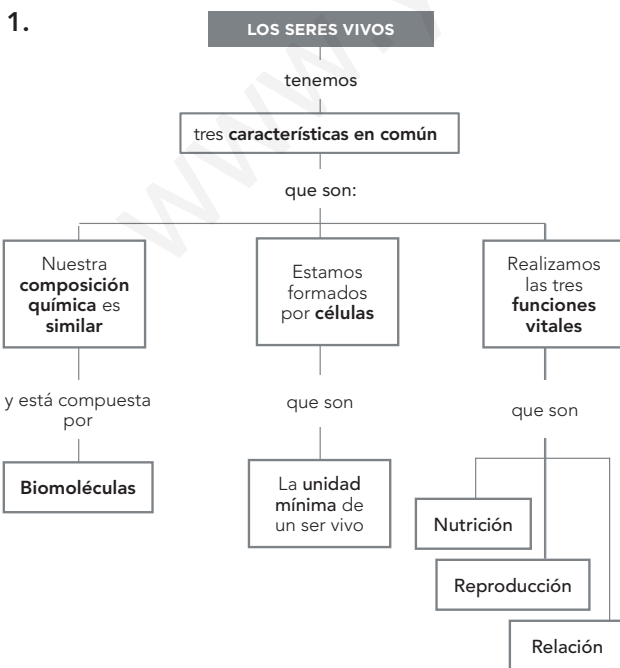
1.

LOS SERES VIVOS

tenemos

tres características en común

que son:

Nuestra composición química es similar

y está compuesta por

Biomoléculas

Estamos formados por células

que son

La unidad mínima de un ser vivo

Realizamos las tres funciones vitales

que son

Nutrición

Reproducción

Relación